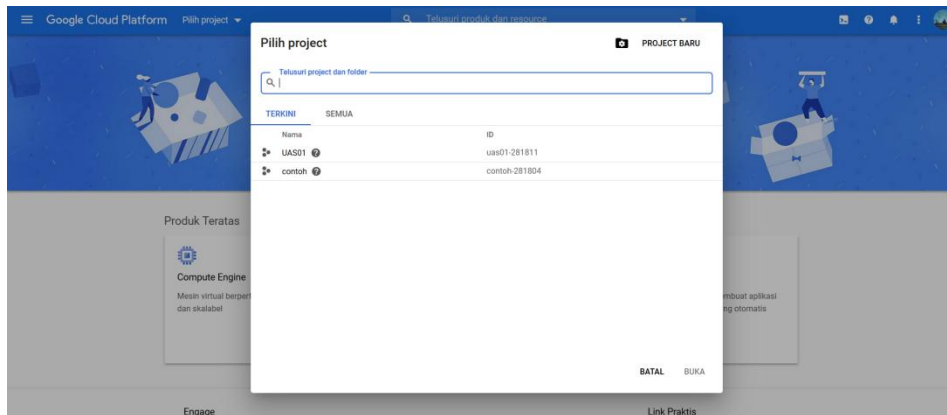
Google Cloud Platform Pilih project

Telusuri produk dan resource

Pilih project

PROJECT BARU

Telusuri project dan folder

TERKINI SEMUA

| Nama | ID |
|---|---|
| UAS01 | uas01-281811 |
| contoh | contoh-281804 |

BATAL BUKA

Produk Teratas

Compute Engine

Mesin virtual berper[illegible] dan skalabel

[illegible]mbuat aplikasi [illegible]ng otomatis

Engage

Link Praktis